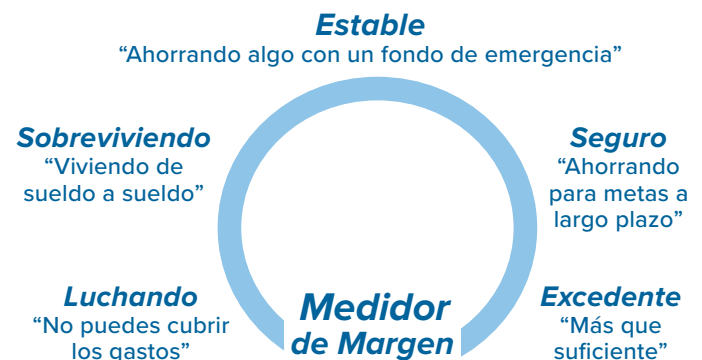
Estable
“Ahorrando algo con un fondo de emergencia”

Sobreviviendo
“Viviendo de sueldo a sueldo”

Seguro
“Ahorrando para metas a largo plazo”

Luchando
“No puedes cubrir los gastos”

Medidor de Margen

Excedente
“Más que suficiente”